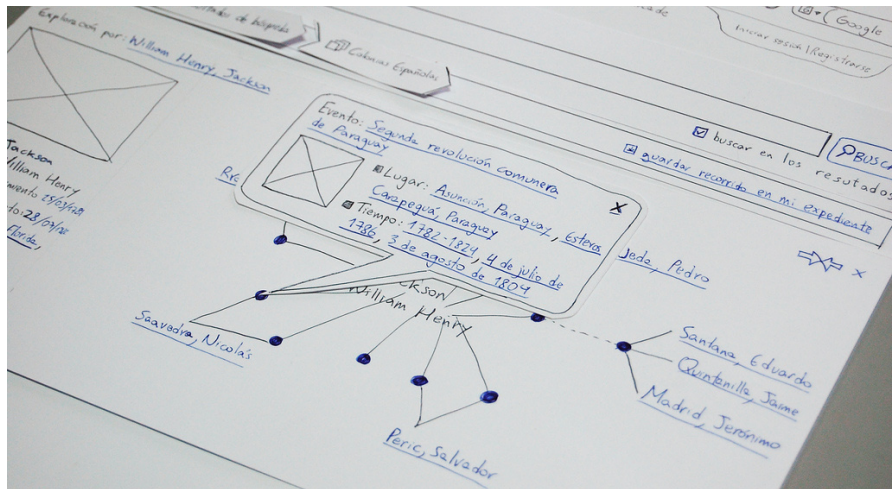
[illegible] de búsqueda

Colonias Españolas

de

Google

Iniciar sesión | Registrarse

Exploración por: William Henry, Jackson

Jackson
William Henry
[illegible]miento 25/03/1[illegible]
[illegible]to: 28/04/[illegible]
Florida,

Evento: Segunda revolución comunera de Paraguay

Lugar: Asunción, Paraguay, Esteros Carapeguá, Paraguay

Tiempo: 1782 - 1824, 4 de julio de 1786, 3 de agosto de 1804

X

buscar en los resultados

BUSCA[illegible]

guardar recorrido en mi expediente

Re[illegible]

Jede, Pedro

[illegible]ckson
William Henry

Saavedra, Nicolás

Santana, Eduardo

Quintanilla, Jaime

Madrid, Jerónimo

Peric, Salvador

x